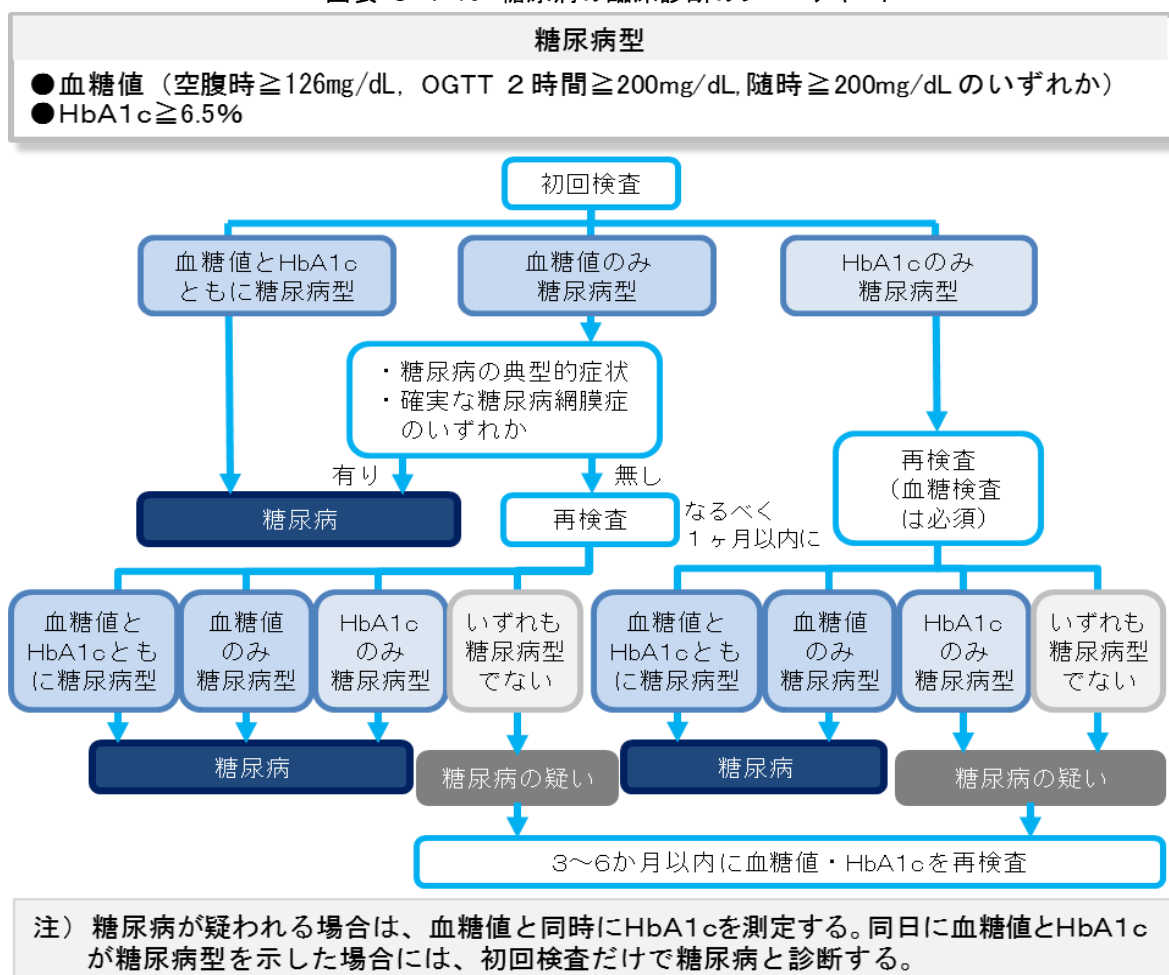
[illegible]

糖尿病型

●血糖値（空腹時≧126mg/dL, OGTT 2時間≧200mg/dL,随時≧200mg/dL のいずれか）
●HbA1c≧6.5%

初回検査

血糖値とHbA1c ともに糖尿病型

血糖値のみ 糖尿病型

HbA1cのみ 糖尿病型

・糖尿病の典型的症状
・確実な糖尿病網膜症 のいずれか

有り

無し

糖尿病

再検査

なるべく 1ヶ月以内に

再検査 （血糖検査 は必須）

血糖値と HbA1cとも に糖尿病型

血糖値 のみ 糖尿病型

HbA1c のみ 糖尿病型

いずれも 糖尿病型 でない

血糖値と HbA1cとも に糖尿病型

血糖値 のみ 糖尿病型

HbA1c のみ 糖尿病型

いずれも 糖尿病型 でない

糖尿病

糖尿病の疑い

糖尿病

糖尿病の疑い

3～6か月以内に血糖値・HbA1cを再検査

注）糖尿病が疑われる場合は、血糖値と同時にHbA1cを測定する。同日に血糖値とHbA1cが糖尿病型を示した場合には、初回検査だけで糖尿病と診断する。